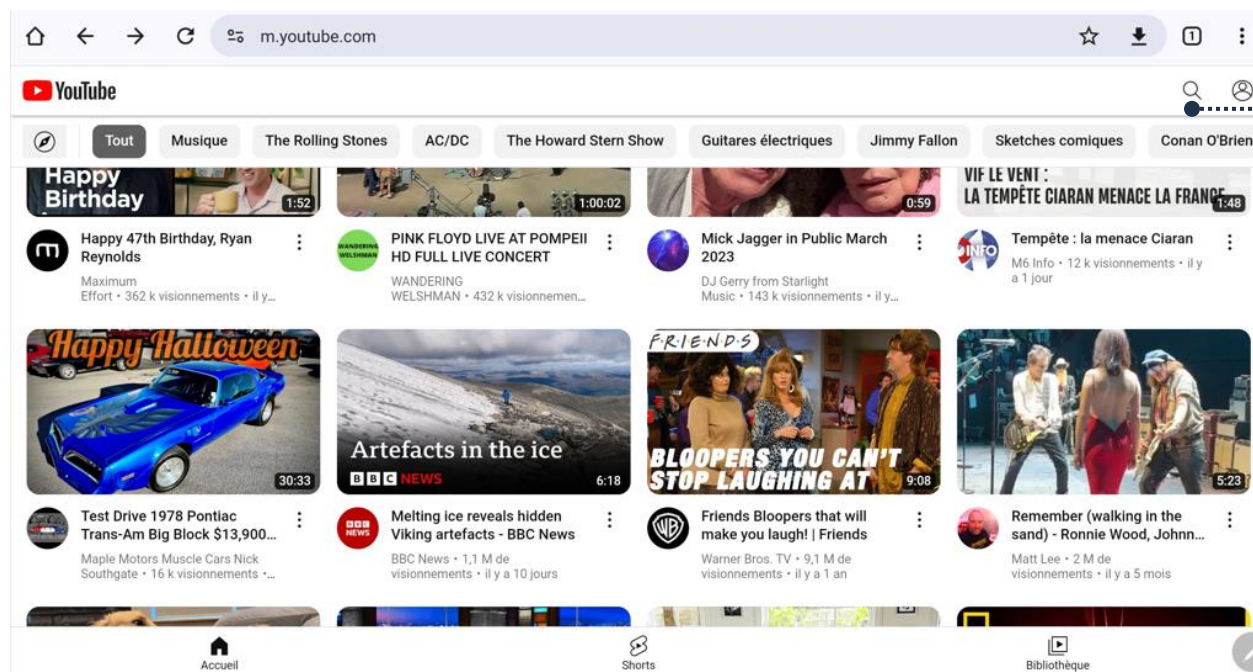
m.youtube.com

YouTube

Tout | Musique | The Rolling Stones | AC/DC | The Howard Stern Show | Guitares électriques | Jimmy Fallon | Sketches comiques | Conan O'Brien

Happy Birthday
1:52
Happy 47th Birthday, Ryan Reynolds
Maximum Effort • 362 k visionnements • il y...

1:00:02
PINK FLOYD LIVE AT POMPEII HD FULL LIVE CONCERT
WANDERING WELSHMAN • 432 k visionnemen...

0:59
Mick Jagger in Public March 2023
DJ Gerry from Starlight Music • 143 k visionnements • il y...

VIF LE VENT : LA TEMPÊTE CIARAN MENACE LA FRANCE
1:48
Tempête : la menace Ciaran
M6 Info • 12 k visionnements • il y a 1 jour

Happy Halloween
30:33
Test Drive 1978 Pontiac Trans-Am Big Block $13,900...
Maple Motors Muscle Cars Nick Southgate • 16 k visionnements •...

Artefacts in the ice
BBC NEWS
6:18
Melting ice reveals hidden Viking artefacts - BBC News
BBC News • 1,1 M de visionnements • il y a 10 jours

F·R·I·E·N·D·S
BLOOPERS YOU CAN'T STOP LAUGHING AT
9:08
Friends Bloopers that will make you laugh! | Friends
Warner Bros. TV • 9,1 M de visionnements • il y a 1 an

5:23
Remember (walking in the sand) - Ronnie Wood, Johnn...
Matt Lee • 2 M de visionnements • il y a 5 mois

Accueil
Shorts
Bibliothèque